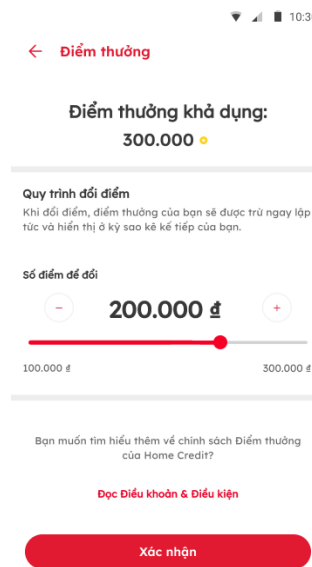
10:3

Điểm thưởng

Điểm thưởng khả dụng:
300.000

Quy trình đổi điểm
Khi đổi điểm, điểm thưởng của bạn sẽ được trừ ngay lập tức và hiển thị ở kỳ sao kê kế tiếp của bạn.

Số điểm để đổi

−
200.000 ₫
+

100.000 ₫
300.000 ₫

Bạn muốn tìm hiểu thêm về chính sách Điểm thưởng của Home Credit?

Đọc Điều khoản & Điều kiện

Xác nhận